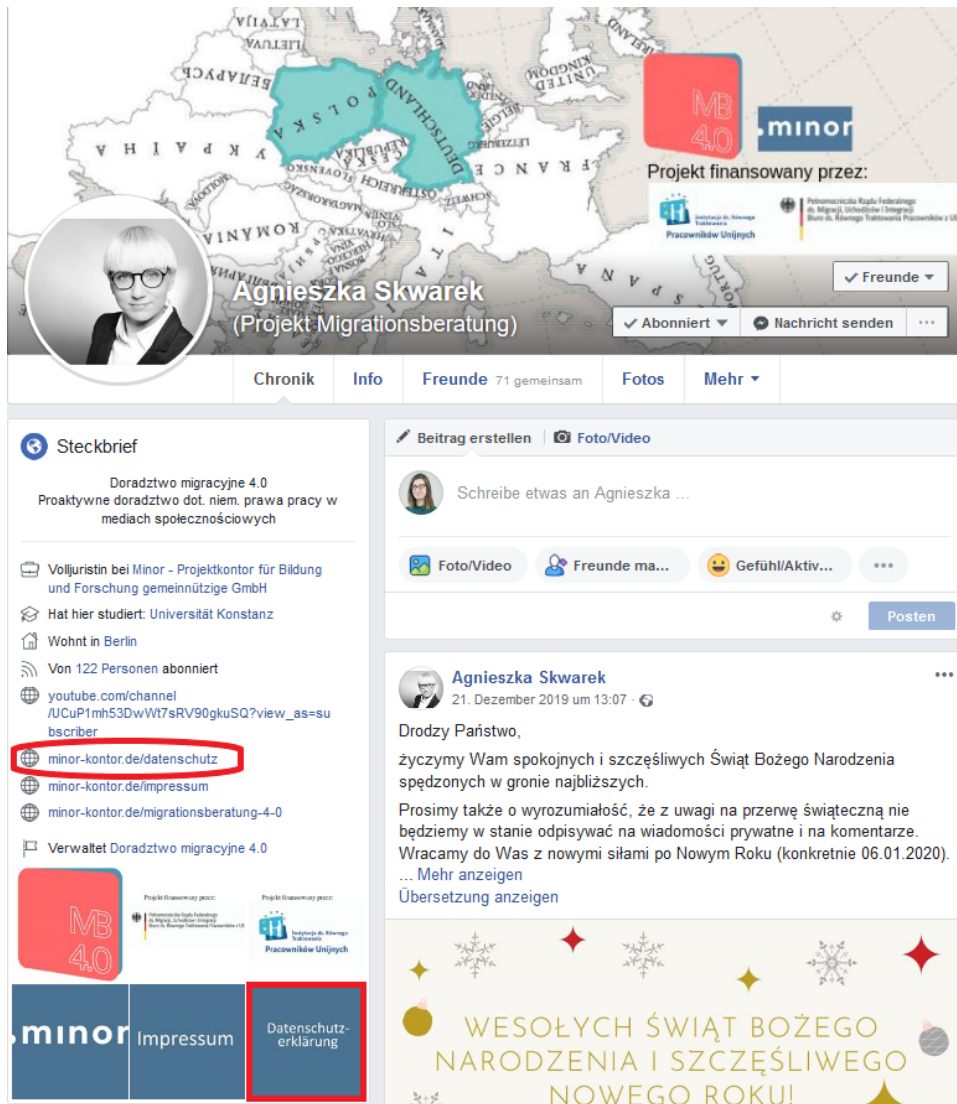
POLSKA
DEUTSCHLAND
FRANCE
UNITED KINGDOM
ČESKÁ REPUBLIKA
ÖSTERREICH
MAGYARORSZÁG
ROMÂNIA
УКРАЇНА
БЪЛГАРИЯ
ITALIA
ESPAÑA
SCHWEIZ
LIETUVA

MB 4.0
.minor
Projekt finansowany przez:
Instytucja ds. Równego Traktowania Pracowników Unijnych
Pełnomocniczka Rządu Federalnego ds. Migracji, Uchodźców i Integracji Biuro ds. Równego Traktowania Pracowników z UE

Agnieszka Skwarek
(Projekt Migrationsberatung)

Freunde
Abonniert
Nachricht senden
...

Chronik
Info
Freunde 71 gemeinsam
Fotos
Mehr

Steckbrief
Doradztwo migracyjne 4.0
Proaktywne doradztwo dot. niem. prawa pracy w mediach społecznościowych

Volljuristin bei Minor - Projektkontor für Bildung und Forschung gemeinnützige GmbH
Hat hier studiert: Universität Konstanz
Wohnt in Berlin
Von 122 Personen abonniert
youtube.com/channel/UCuP1mh53DwWt7sRV90gkuSQ?view_as=subscriber
minor-kontor.de/datenschutz
minor-kontor.de/impressum
minor-kontor.de/migrationsberatung-4-0
Verwaltet Doradztwo migracyjne 4.0

MB 4.0
Projekt finansowany przez:
Projekt finansowany przez:
Instytucja ds. Równego Traktowania Pracowników Unijnych
.minor
Impressum
Datenschutzerklärung

Beitrag erstellen
Foto/Video
Schreibe etwas an Agnieszka ...
Foto/Video
Freunde ma...
Gefühl/Aktiv...
...
Posten

Agnieszka Skwarek
21. Dezember 2019 um 13:07 ·
Drodzy Państwo,

życzymy Wam spokojnych i szczęśliwych Świąt Bożego Narodzenia spędzonych w gronie najbliższych.

Prosimy także o wyrozumiałość, że z uwagi na przerwę świąteczną nie będziemy w stanie odpisywać na wiadomości prywatne i na komentarze. Wracamy do Was z nowymi siłami po Nowym Roku (konkretnie 06.01.2020).
... Mehr anzeigen
Übersetzung anzeigen

WESOŁYCH ŚWIĄT BOŻEGO NARODZENIA I SZCZĘŚLIWEGO NOWEGO ROKU!